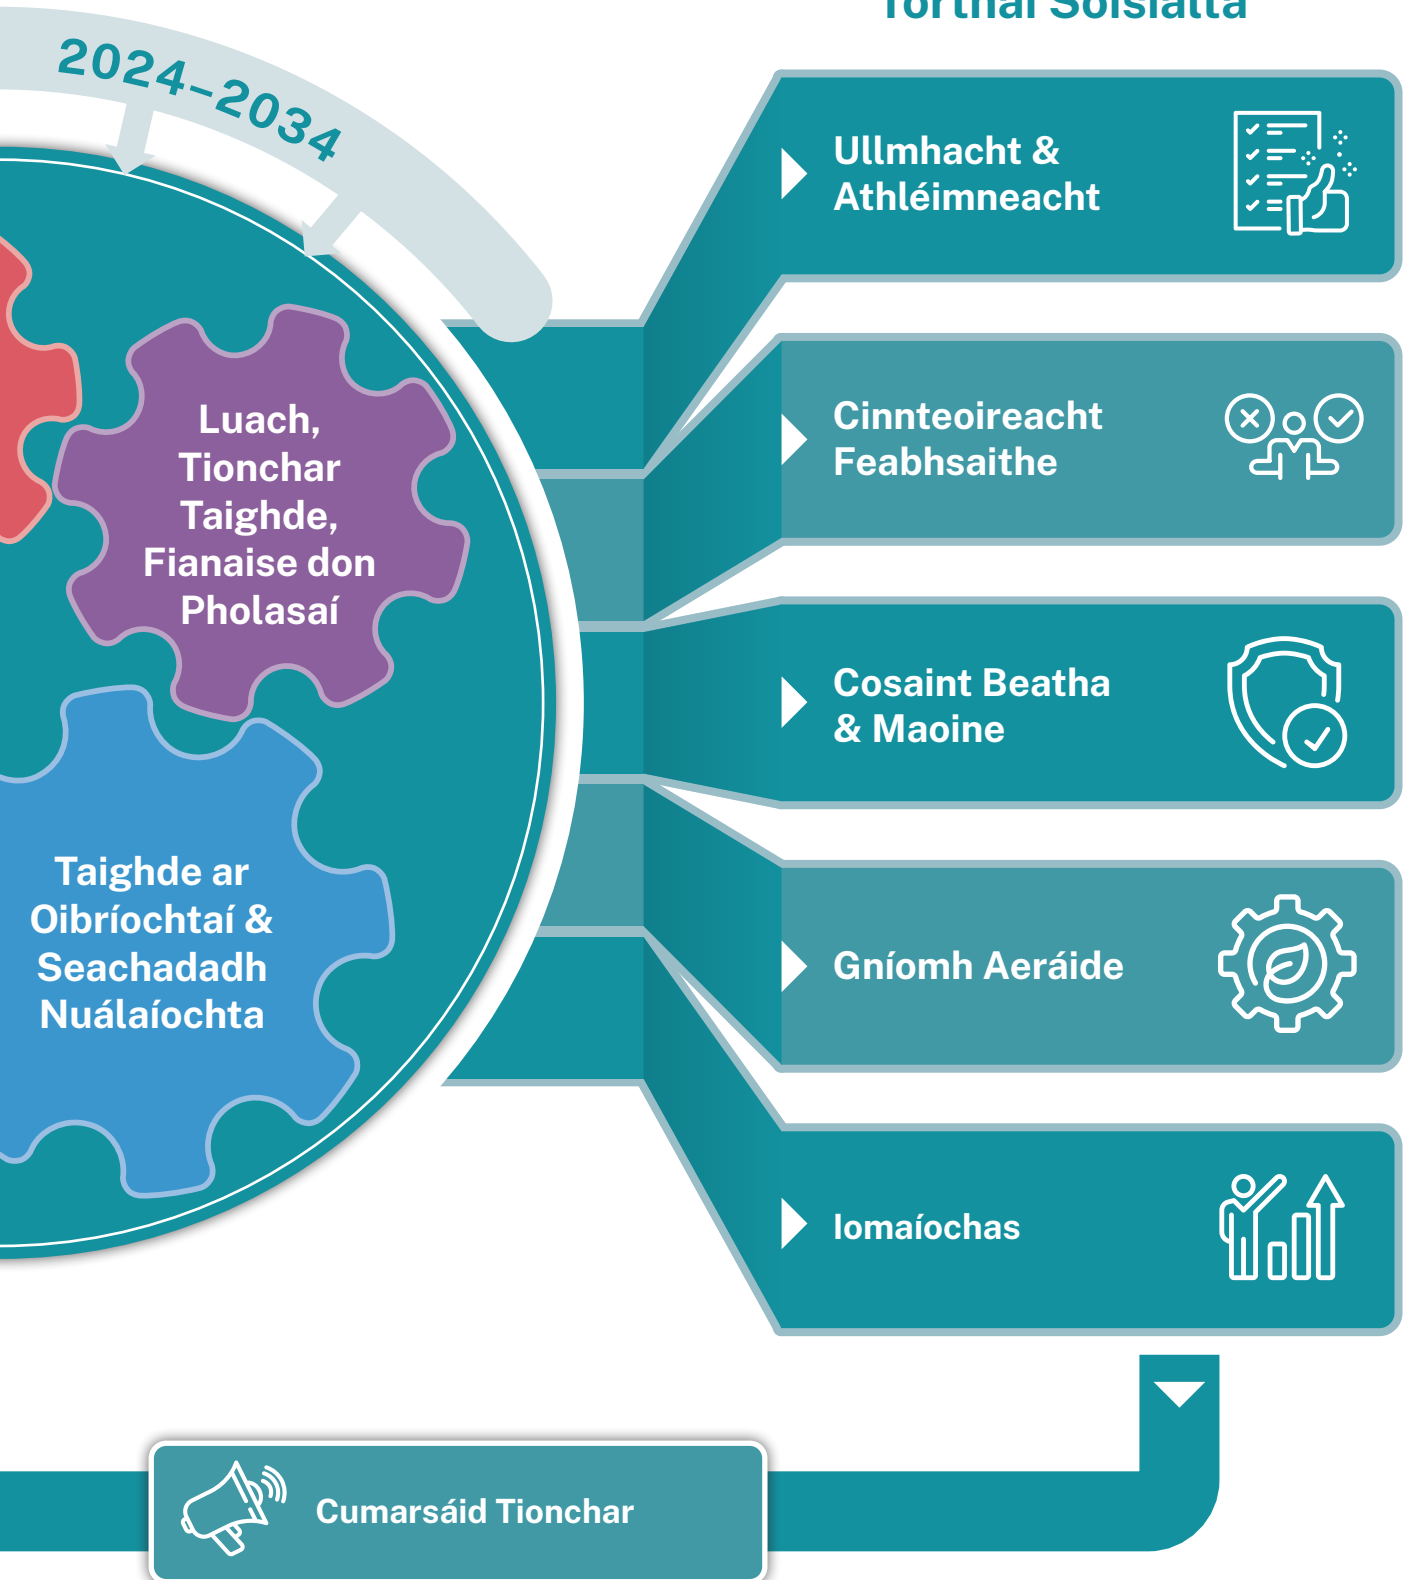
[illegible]

2024–2034

Luach, Tionchar Taighde, Fianaise don Pholasaí

Taighde ar Oibríochtaí & Seachadadh Nuálaíochta

Ullmhacht & Athléimneacht

Cinnteoireacht Feabhsaithe

Cosaint Beatha & Maoine

Gníomh Aeráide

Iomaíochas

Cumarsáid Tionchar